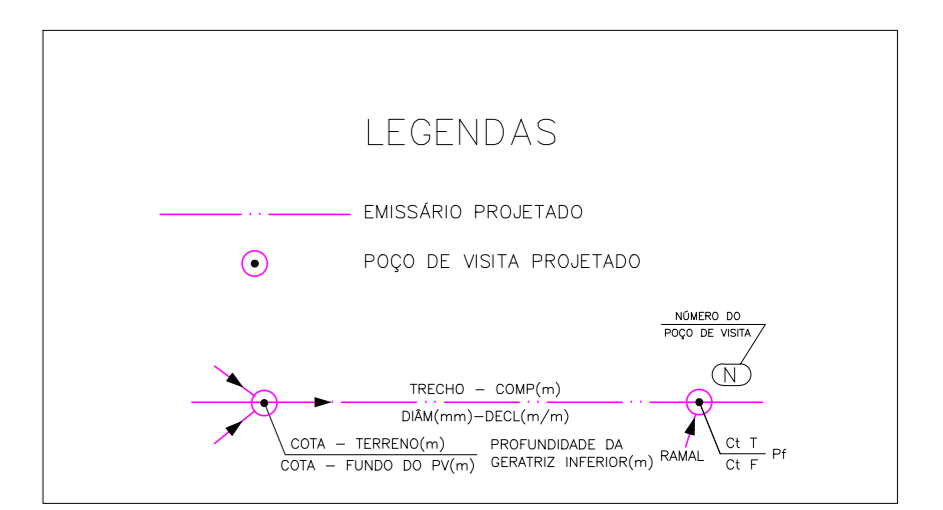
LEGENDAS

EMISSÁRIO PROJETADO

POÇO DE VISITA PROJETADO

NÚMERO DO
POÇO DE VISITA

N

TRECHO – COMP(m)
DIÂM(mm)–DECL(m/m)

COTA – TERRENO(m)
COTA – FUNDO DO PV(m)

PROFUNDIDADE DA
GERATRIZ INFERIOR(m)

RAMAL

Ct T
Ct F

Pf